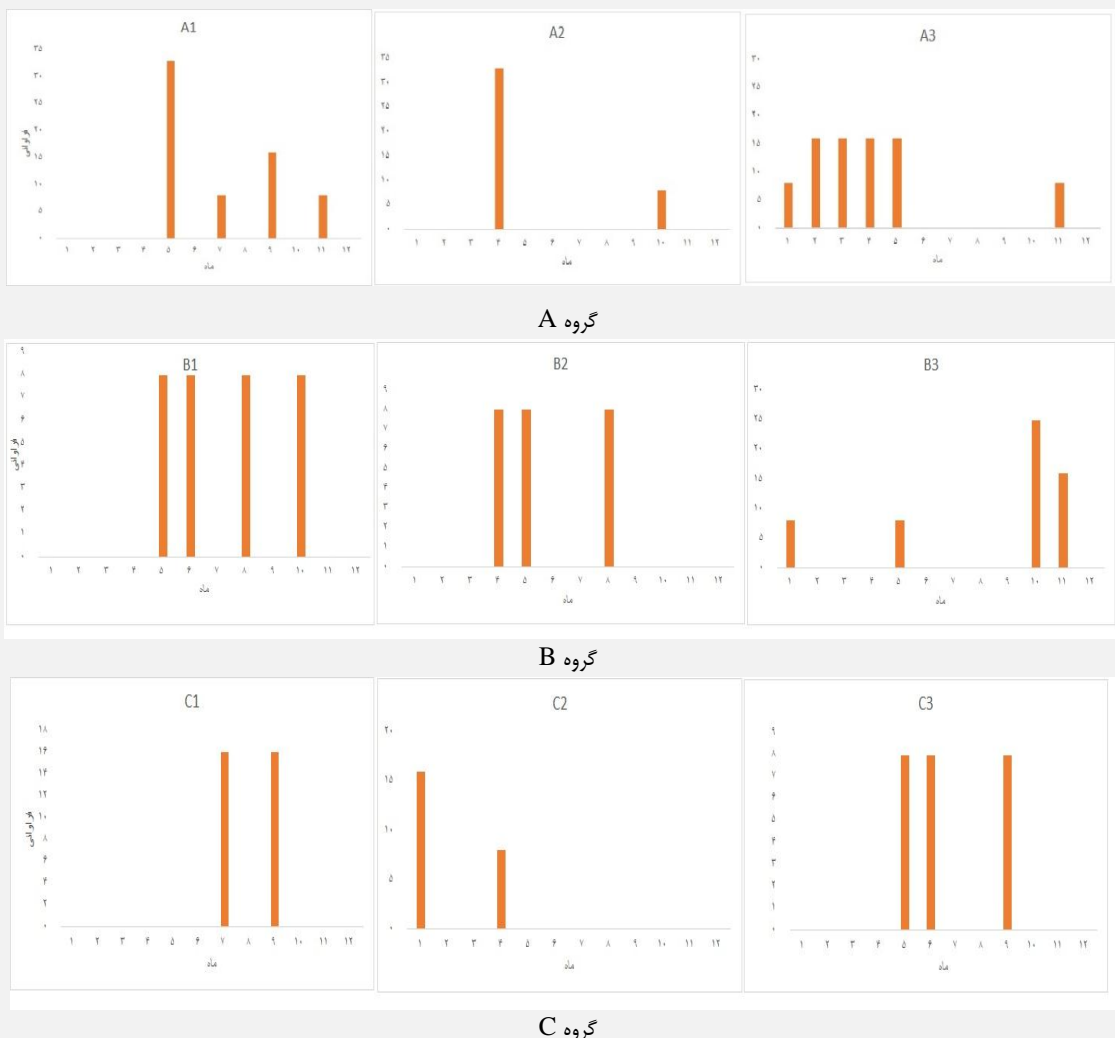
A1

۳۵
۳۰
۲۵
۲۰
۱۵
۱۰
۵
۰

فراوانی

۱ ۲ ۳ ۴ ۵ ۶ ۷ ۸ ۹ ۱۰ ۱۱ ۱۲

ماه

A2

۳۵
۳۰
۲۵
۲۰
۱۵
۱۰
۵
۰

۱ ۲ ۳ ۴ ۵ ۶ ۷ ۸ ۹ ۱۰ ۱۱ ۱۲

ماه

A3

۳۰
۲۵
۲۰
۱۵
۱۰
۵
۰

۱ ۲ ۳ ۴ ۵ ۶ ۷ ۸ ۹ ۱۰ ۱۱ ۱۲

ماه

گروه A

B1

۹
۸
۷
۶
۵
۴
۳
۲
۱
۰

فراوانی

۱ ۲ ۳ ۴ ۵ ۶ ۷ ۸ ۹ ۱۰ ۱۱ ۱۲

ماه

B2

۹
۸
۷
۶
۵
۴
۳
۲
۱
۰

۱ ۲ ۳ ۴ ۵ ۶ ۷ ۸ ۹ ۱۰ ۱۱ ۱۲

ماه

B3

۳۰
۲۵
۲۰
۱۵
۱۰
۵
۰

۱ ۲ ۳ ۴ ۵ ۶ ۷ ۸ ۹ ۱۰ ۱۱ ۱۲

ماه

گروه B

C1

۱۸
۱۶
۱۴
۱۲
۱۰
۸
۶
۴
۲
۰

فراوانی

۱ ۲ ۳ ۴ ۵ ۶ ۷ ۸ ۹ ۱۰ ۱۱ ۱۲

ماه

C2

۲۰
۱۵
۱۰
۵
۰

۱ ۲ ۳ ۴ ۵ ۶ ۷ ۸ ۹ ۱۰ ۱۱ ۱۲

ماه

C3

۹
۸
۷
۶
۵
۴
۳
۲
۱
۰

۱ ۲ ۳ ۴ ۵ ۶ ۷ ۸ ۹ ۱۰ ۱۱ ۱۲

ماه

گروه C